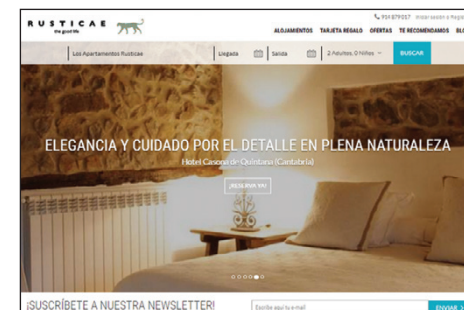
RUSTICAE
the good life

914 879 017 Iniciar sesión o Registrarse

ALOJAMIENTOS TARJETA REGALO OFERTAS TE RECOMENDAMOS BLO

Los Apartamentos Rusticae | Llegada | Salida | 2 Adultos, 0 Niños | BUSCAR

ELEGANCIA Y CUIDADO POR EL DETALLE EN PLENA NATURALEZA
Hotel Casona de Quintana (Cantabria)

¡RESERVA YA!

¡SUSCRÍBETE A NUESTRA NEWSLETTER!
Escribe aquí tu e-mail
ENVIAR